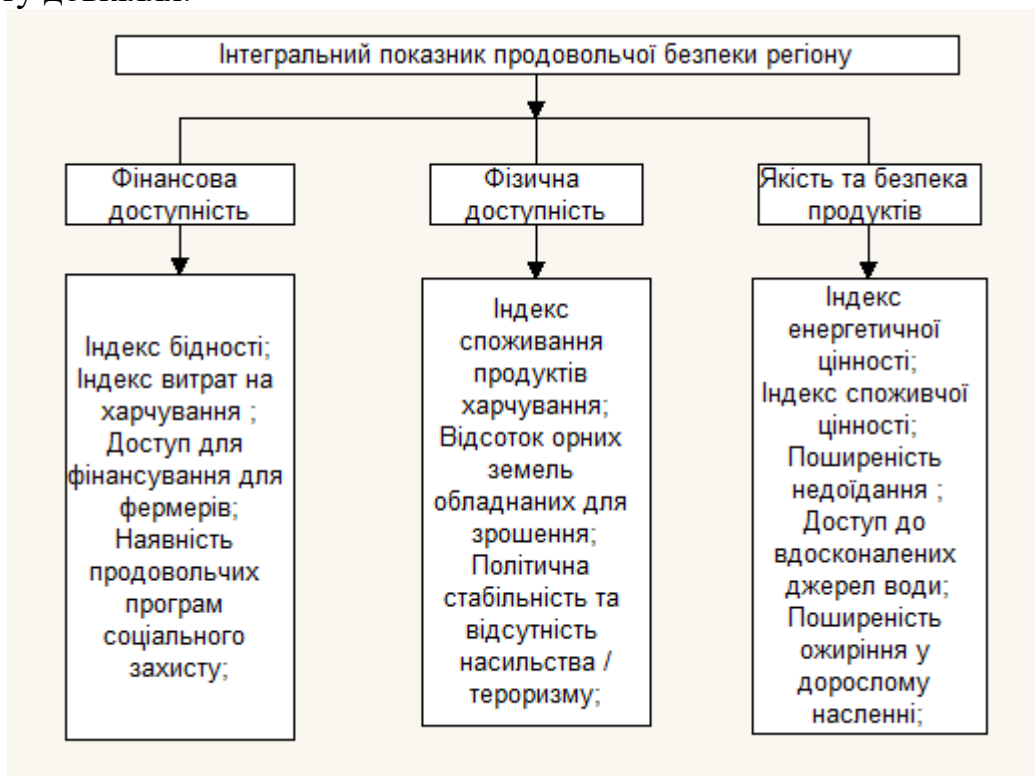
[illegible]

Інтегральний показник продовольчої безпеки регіону

Фінансова доступність

Фізична доступність

Якість та безпека продуктів

Індекс бідності; Індекс витрат на харчування ; Доступ для фінансування для фермерів; Наявність продовольчих програм соціального захисту;

Індекс споживання продуктів харчування; Відсоток орних земель обладнаних для зрошення; Політична стабільність та відсутність насильства / тероризму;

Індекс енергетичної цінності; Індекс споживчої цінності; Поширеність недоїдання ; Доступ до вдосконалених джерел води; Поширеність ожиріння у дорослому населенні;